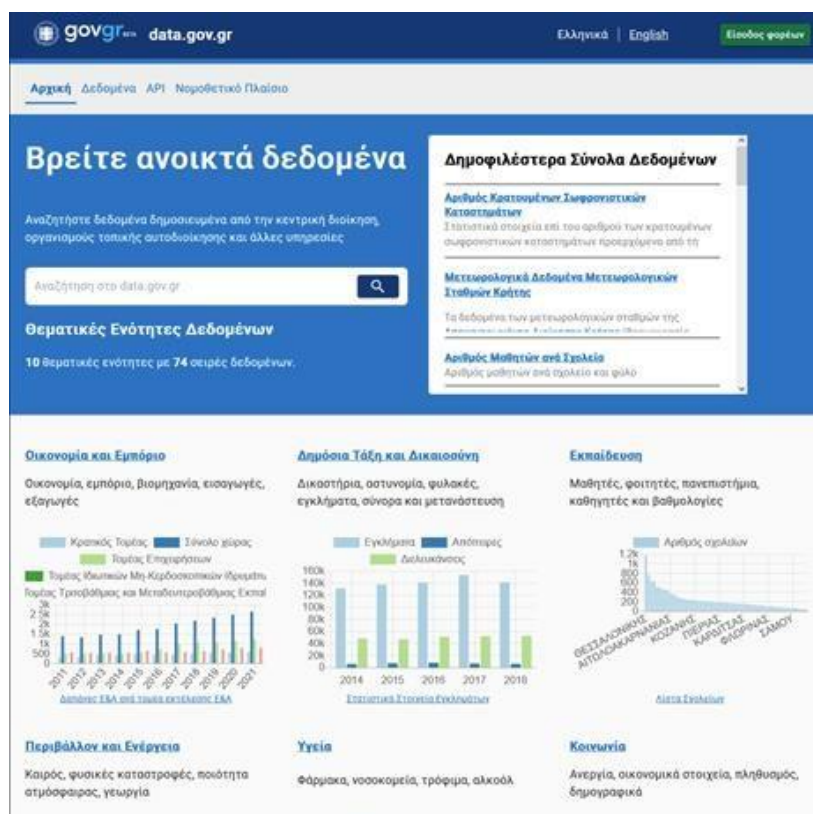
govgr beta data.gov.gr

Ελληνικά | English

Είσοδος φορέων

Αρχική Δεδομένα API Νομοθετικό Πλαίσιο

Βρείτε ανοικτά δεδομένα

Αναζητήστε δεδομένα δημοσιευμένα από την κεντρική διοίκηση, οργανισμούς τοπικής αυτοδιοίκησης και άλλες υπηρεσίες

Αναζήτηση στο data.gov.gr

Θεματικές Ενότητες Δεδομένων

10 θεματικές ενότητες με 74 σειρές δεδομένων.

Δημοφιλέστερα Σύνολα Δεδομένων

Αριθμός Κρατουμένων Σωφρονιστικών Καταστημάτων
Στατιστικά στοιχεία επί του αριθμού των κρατουμένων σωφρονιστικών καταστημάτων προερχόμενα από τη

Μετεωρολογικά Δεδομένα Μετεωρολογικών Σταθμών Κρήτης
Τα δεδομένα των μετεωρολογικών σταθμών της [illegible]

Αριθμός Μαθητών ανά Σχολείο
Αριθμός μαθητών ανά σχολείο και φύλο

Οικονομία και Εμπόριο
Οικονομία, εμπόριο, βιομηχανία, εισαγωγές, εξαγωγές

Κρατικός Τομέας
Σύνολο χώρας
Τομέας Επιχειρήσεων
Τομέας Ιδιωτικών Μη-Κερδοσκοπικών Ιδρυμάτων
Τομέας Τριτοβάθμιας και Μεταδευτεροβάθμιας Εκπαί
3k
2.5k
2k
1.5k
1k
500
0
2011 2012 2013 2014 2015 2016 2017 2018 2019 2020 2021
Δαπάνες ΕΔΑ ανά τομέα εκτέλεσης ΕΔΑ

Δημόσια Τάξη και Δικαιοσύνη
Δικαστήρια, αστυνομία, φυλακές, εγκλήματα, σύνορα και μετανάστευση

Εγκλήματα
Απόπειρες
Διαλευκάνσεις
160k
140k
120k
100k
80k
60k
40k
20k
0
2014 2015 2016 2017 2018
Στατιστικά Στοιχεία Εγκλημάτων

Εκπαίδευση
Μαθητές, φοιτητές, πανεπιστήμια, καθηγητές και βαθμολογίες

Αριθμός σχολείων
1.2k
1k
800
600
400
200
0
ΘΕΣΣΑΛΟΝΙΚΗΣ ΑΙΤΩΛΟΑΚΑΡΝΑΝΙΑΣ ΚΟΖΑΝΗΣ ΠΙΕΡΙΑΣ ΚΑΡΔΙΤΣΑΣ ΦΛΩΡΙΝΑΣ ΣΑΜΟΥ
Λίστα Σχολείων

Περιβάλλον και Ενέργεια
Καιρός, φυσικές καταστροφές, ποιότητα ατμόσφαιρας, γεωργία

Υγεία
Φάρμακα, νοσοκομεία, τρόφιμα, αλκοόλ

Κοινωνία
Ανεργία, οικονομικά στοιχεία, πληθυσμός, δημογραφικά